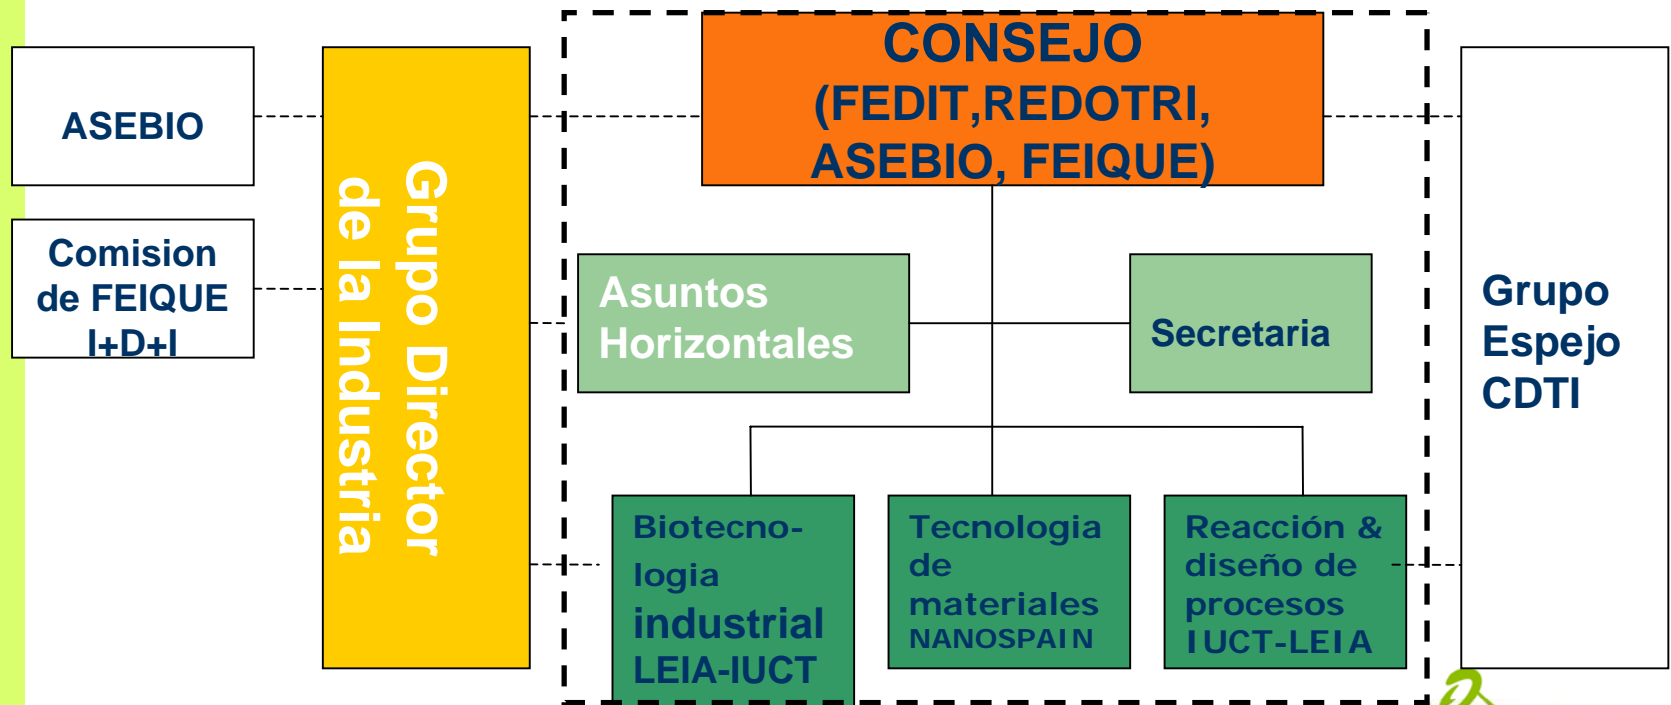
ASEBIO

Comision de FEIQUE I+D+I

Grupo Director de la Industria

CONSEJO (FEDIT,REDOTRI, ASEBIO, FEIQUE)

Asuntos Horizontales

Secretaria

Biotecnología industrial LEIA-IUCT

Tecnologia de materiales NANOSPAIN

Reacción & diseño de procesos IUCT-LEIA

Grupo Espejo CDTI